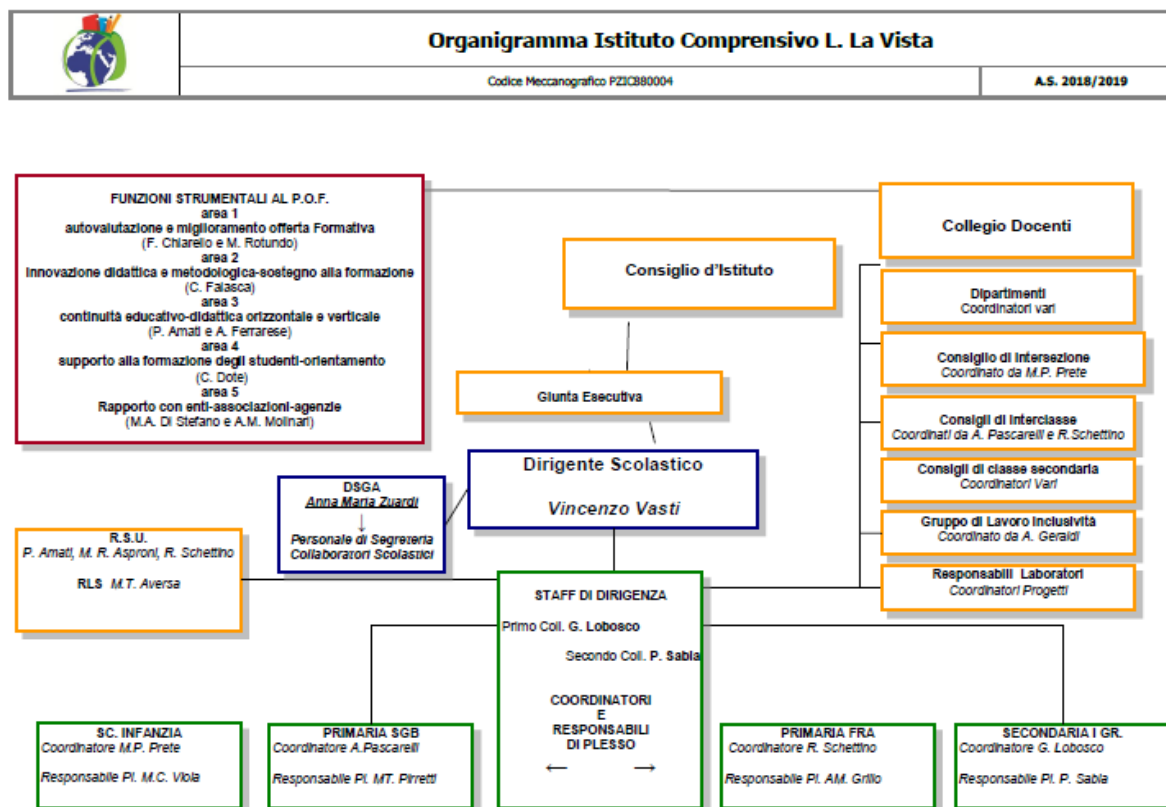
Organigramma Istituto Comprensivo L. La Vista

Codice Meccanografico PZIC880004

A.S. 2018/2019

FUNZIONI STRUMENTALI AL P.O.F.
area 1
autovalutazione e miglioramento offerta Formativa
(F. Chiarello e M. Rotundo)
area 2
innovazione didattica e metodologica-sostegno alla formazione
(C. Falasca)
area 3
continuità educativo-didattica orizzontale e verticale
(P. Amati e A. Ferrarese)
area 4
supporto alla formazione degli studenti-orientamento
(C. Dote)
area 5
Rapporto con enti-associazioni-agenzie
(M.A. Di Stefano e A.M. Molinari)

Collegio Docenti

Consiglio d'Istituto

Dipartimenti
Coordinatori vari

Consiglio di intersezione
Coordinato da M.P. Prete

Giunta Esecutiva

Consigli di interclasse
Coordinati da A. Pascarelli e R.Schettino

Consigli di classe secondaria
Coordinatori Vari

DSGA
Anna Maria Zuardi
↓
Personale di Segreteria
Collaboratori Scolastici

Dirigente Scolastico
Vincenzo Vasti

Gruppo di Lavoro Inclusività
Coordinato da A. Geraldi

R.S.U.
P. Amati, M. R. Aspromi, R. Schettino

RLS M.T. Aversa

Responsabili Laboratori
Coordinatori Progetti

STAFF DI DIRIGENZA
Primo Coll. G. Lobosco
Secondo Coll. P. Sabia

COORDINATORI
E
RESPONSABILI
DI PLESSO
⟵ ⟶

SC. INFANZIA
Coordinatore M.P. Prete
Responsabile Pl. M.C. Viola

PRIMARIA SGB
Coordinatore A.Pascarelli
Responsabile Pl. MT. Pirretti

PRIMARIA FRA
Coordinatore R. Schettino
Responsabile Pl. AM. Grillo

SECONDARIA I GR.
Coordinatore G. Lobosco
Responsabile Pl. P. Sabia